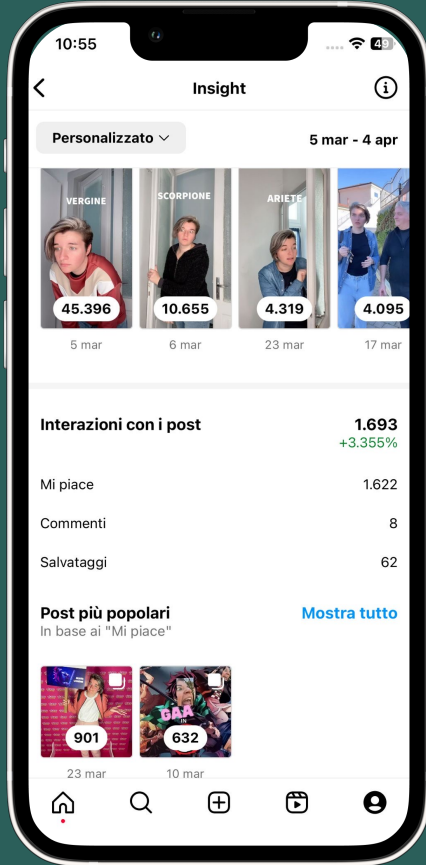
10:55

49

Insight

Personalizzato

5 mar - 4 apr

VERGINE

45.396

5 mar

SCORPIONE

10.655

6 mar

ARIETE

4.319

23 mar

4.095

17 mar

Interazioni con i post

1.693

+3.355%

Mi piace

1.622

Commenti

8

Salvataggi

62

Post più popolari

In base ai "Mi piace"

Mostra tutto

901

23 mar

GAA

632

10 mar